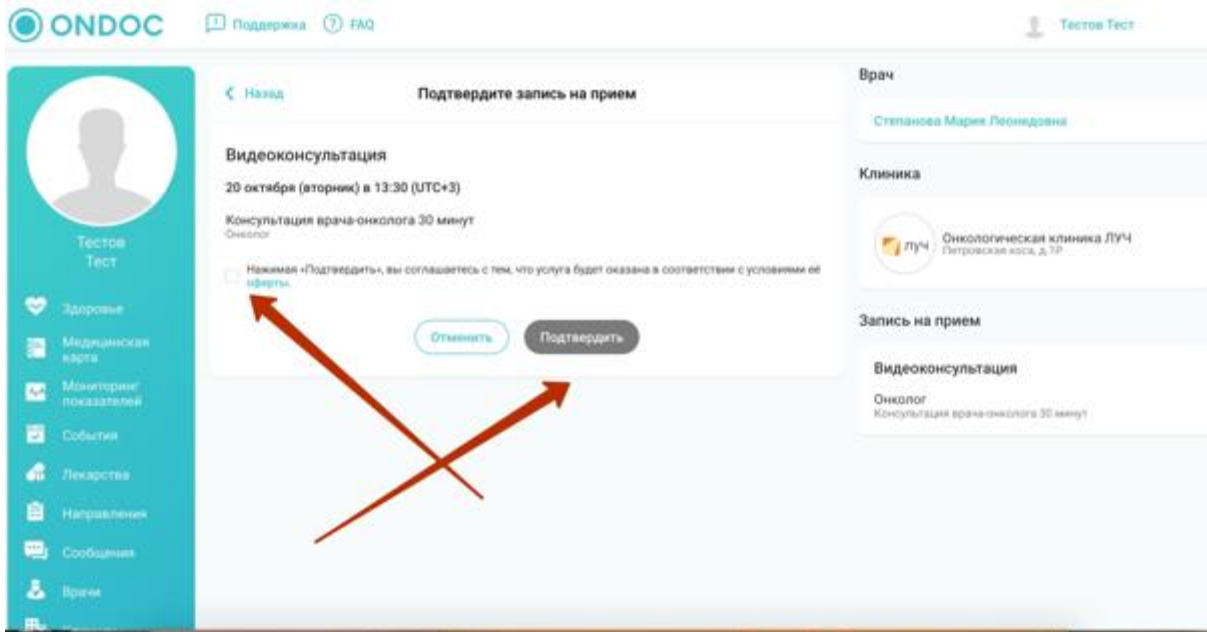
ONDOC Поддержка FAQ Тестов Тест

Тестов Тест

Здоровье
Медицинская карта
Мониторинг показателей
События
Лекарства
Направления
Сообщения
Врачи

Назад
Подтвердите запись на прием

Видеоконсультация
20 октября (вторник) в 13:30 (UTC+3)
Консультация врача-онколога 30 минут
Онколог

Нажимая «Подтвердить», вы соглашаетесь с тем, что услуга будет оказана в соответствии с условиями её оферты.

Отменить
Подтвердить

Врач
Степанова Мария Леонидовна

Клиника
луч
Онкологическая клиника ЛУЧ
Петровская коса, д.1Р

Запись на прием
Видеоконсультация
Онколог
Консультация врача-онколога 30 минут